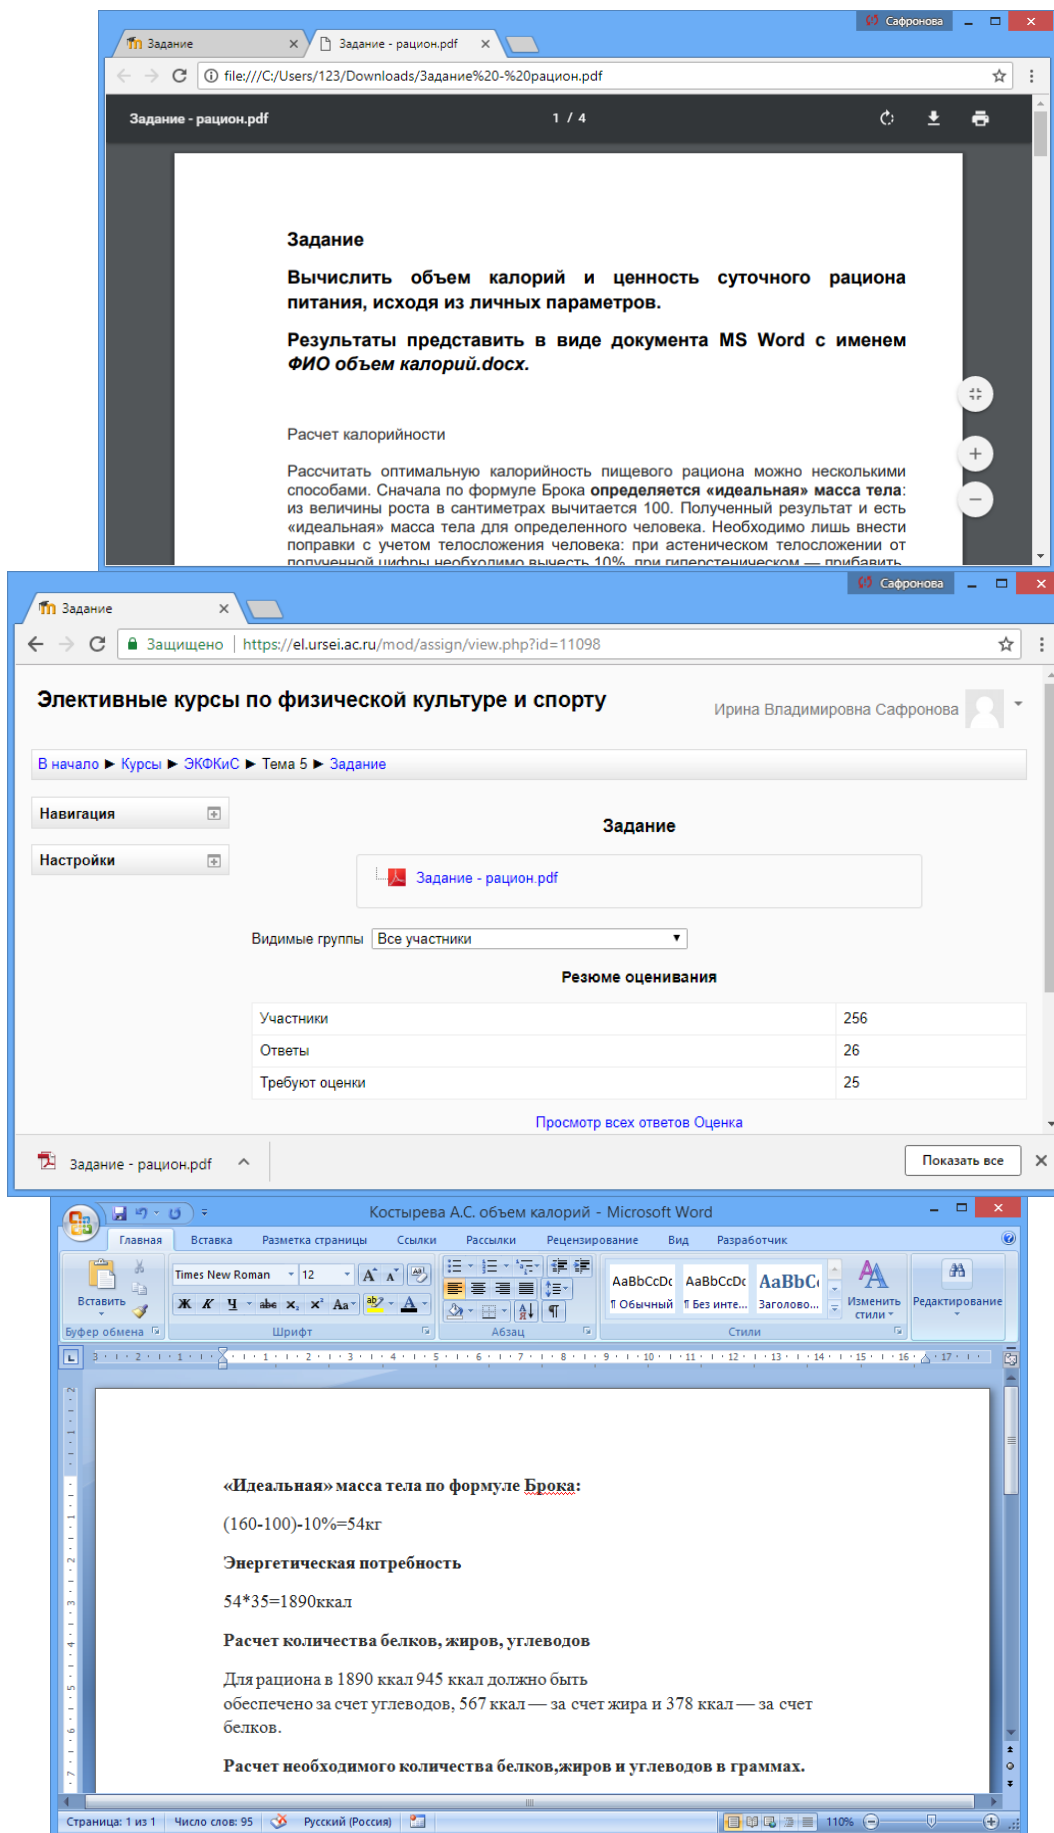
Сафронова

Задание ×
Задание - рацион.pdf ×

file:///C:/Users/123/Downloads/Задание%20-%20рацион.pdf

Задание - рацион.pdf 1 / 4

Задание

Вычислить объем калорий и ценность суточного рациона питания, исходя из личных параметров.

Результаты представить в виде документа MS Word с именем ФИО объем калорий.docx.

Расчет калорийности

Рассчитать оптимальную калорийность пищевого рациона можно несколькими способами. Сначала по формуле Брока определяется «идеальная» масса тела: из величины роста в сантиметрах вычитается 100. Полученный результат и есть «идеальная» масса тела для определенного человека. Необходимо лишь внести поправки с учетом телосложения человека: при астеническом телосложении от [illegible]

Сафронова

Задание ×

Защищено https://el.ursei.ac.ru/mod/assign/view.php?id=11098

Элективные курсы по физической культуре и спорту

Ирина Владимировна Сафронова

В начало ▶ Курсы ▶ ЭКФКиС ▶ Тема 5 ▶ Задание

Навигация

Настройки

Задание

Задание - рацион.pdf

Видимые группы Все участники

Резюме оценивания

| Участники | 256 |
|---|---|
| Ответы | 26 |
| Требуют оценки | 25 |

Просмотр всех ответов Оценка

Задание - рацион.pdf

Показать все

Костырева А.С. объем калорий - Microsoft Word

Главная Вставка Разметка страницы Ссылки Рассылки Рецензирование Вид Разработчик

Вставить Times New Roman 12 AaBbCcDc AaBbCcDc AaBbC Изменить стили Редактирование

¶ Обычный ¶ Без инте... Заголово...

Буфер обмена Шрифт Абзац Стили

«Идеальная» масса тела по формуле Брока:

(160-100)-10%=54кг

Энергетическая потребность

54*35=1890ккал

Расчет количества белков, жиров, углеводов

Для рациона в 1890 ккал 945 ккал должно быть обеспечено за счет углеводов, 567 ккал — за счет жира и 378 ккал — за счет белков.

Расчет необходимого количества белков,жиров и углеводов в граммах.

Страница: 1 из 1 Число слов: 95 Русский (Россия) 110%